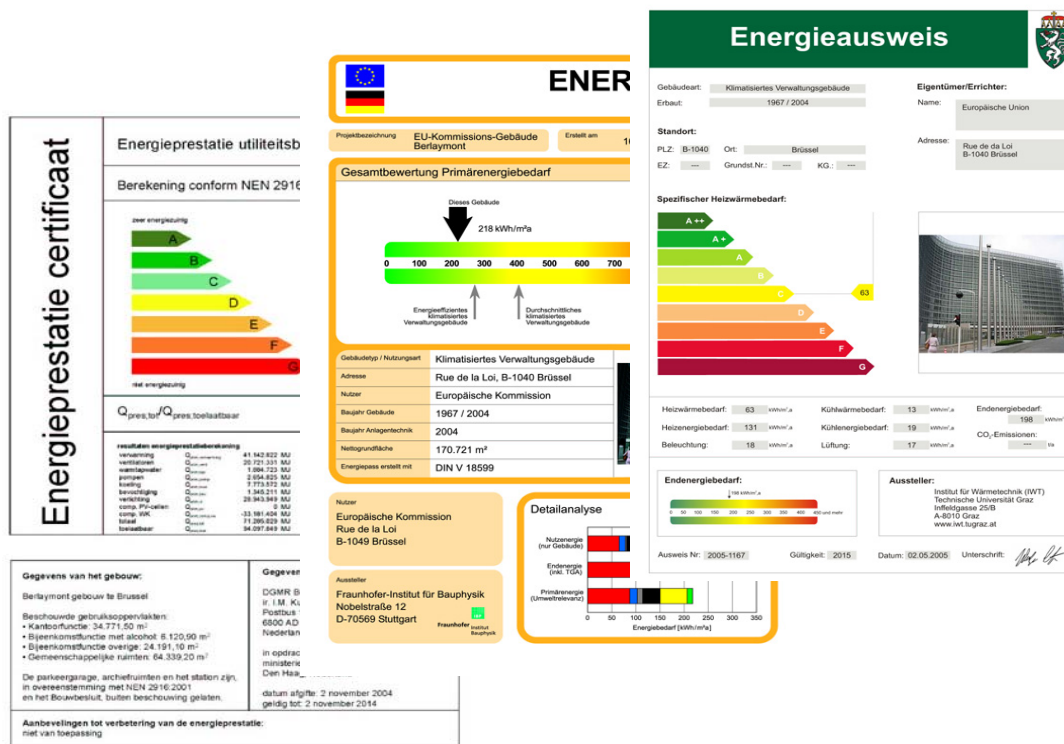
Energieprestatie certificaat

Energieprestatie utiliteitsb

Berekening conform NEN 2916

zeer energiezuinig

A
B
C
D
E
F
G

niet energiezuinig

$Q_{pres;tot}/Q_{pres;toelaatbaar}$

resultaten energieprestatieberekening

| | | |
|---|---|---|
| verwarming | | 41.142.822 MJ |
| ventilatoren | | 20.721.331 MJ |
| warmtapwater | | 1.094.723 MJ |
| pompen | | 2.654.825 MJ |
| koeling | | 7.773.572 MJ |
| bevochtiging | | 1.345.211 MJ |
| verlichting | | 28.343.949 MJ |
| comp. PV-cellen | | 0 MJ |
| comp. WK | | -33.181.424 MJ |
| totaal | | 71.285.829 MJ |
| toelaatbaar | | 34.097.849 MJ |

Gegevens van het gebouw:

Berlaymont gebouw te Brussel

Beschouwde gebruiksoppervlakten:
• Kantoorfunctie: 34.771,50 m²
• Bijeenkomstfunctie met alcohol: 6.120,90 m²
• Bijeenkomstfunctie overige: 24.191,10 m²
• Gemeenschappelijke ruimten: 64.339,20 m²

De parkeergarage, archiefruimten en het station zijn, in overeenstemming met NEN 2916:2001 en het Bouwbesluit, buiten beschouwing gelaten.

Gegeven
DGMR B
ir. I.M. Ku
Postbus
6800 AD
Nederlan

in opdrac
ministerie
Den Haa

datum afgifte: 2 november 2004
geldig tot: 2 november 2014

Aanbevelingen tot verbetering van de energieprestatie:
niet van toepassing

ENER

Projektbezeichnung
EU-Kommissions-Gebäude Berlaymont
Erstellt am

Gesamtbewertung Primärenergiebedarf

Dieses Gebäude
218 kWh/m²a

0 100 200 300 400 500 600 700

Energieeffizientes klimatisiertes Verwaltungsgebäude
Durchschnittliches klimatisiertes Verwaltungsgebäude

| | |
|---|---|
| Gebäudetyp / Nutzungsart | Klimatisiertes Verwaltungsgebäude |
| Adresse | Rue de la Loi, B-1040 Brüssel |
| Nutzer | Europäische Kommission |
| Baujahr Gebäude | 1967 / 2004 |
| Baujahr Anlagentechnik | 2004 |
| Nettogrundfläche | 170.721 m² |
| Energiepass erstellt mit | DIN V 18599 |

Nutzer
Europäische Kommission
Rue de la Loi
B-1049 Brüssel

Aussteller
Fraunhofer-Institut für Bauphysik
Nobelstraße 12
D-70569 Stuttgart
Fraunhofer Institut Bauphysik

Detailanalyse

Nutzenergie (nur Gebäude)
Endenergie (inkl. TGA)
Primärenergie (Umweltrelevanz)

0 50 100 150 200 250 300 350
Energiebedarf [kWh/m²a]

Energieausweis

Gebäudeart: Klimatisiertes Verwaltungsgebäude
Erbaut: 1967 / 2004

Eigentümer/Errichter:
Name: Europäische Union
Adresse: Rue de la Loi B-1040 Brüssel

Standort:
PLZ: B-1040 Ort: Brüssel
EZ: --- Grundst.Nr.: --- KG.: ---

Spezifischer Heizwärmebedarf:

A ++
A +
A
B
C
D
E
F
G
63

Heizwärmebedarf: 63 kWh/m²,a
Kühlwärmebedarf: 13 kWh/m²,a
Endenergiebedarf: 198 kWh/m²
Heizenergiebedarf: 131 kWh/m²,a
Kühlenergiebedarf: 19 kWh/m²,a
Beleuchtung: 18 kWh/m²,a
Lüftung: 17 kWh/m²,a
$CO_2$-Emissionen: --- t/a

Endenergiebedarf:
198 kWh/m²,a
0 50 100 150 200 250 300 350 400 450 und mehr

Aussteller:
Institut für Wärmetechnik (IWT)
Technische Universität Graz
Inffeldgasse 25/B
A-8010 Graz
www.iwt.tugraz.at

Ausweis Nr: 2005-1167 Gültigkeit: 2015 Datum: 02.05.2005 Unterschrift: